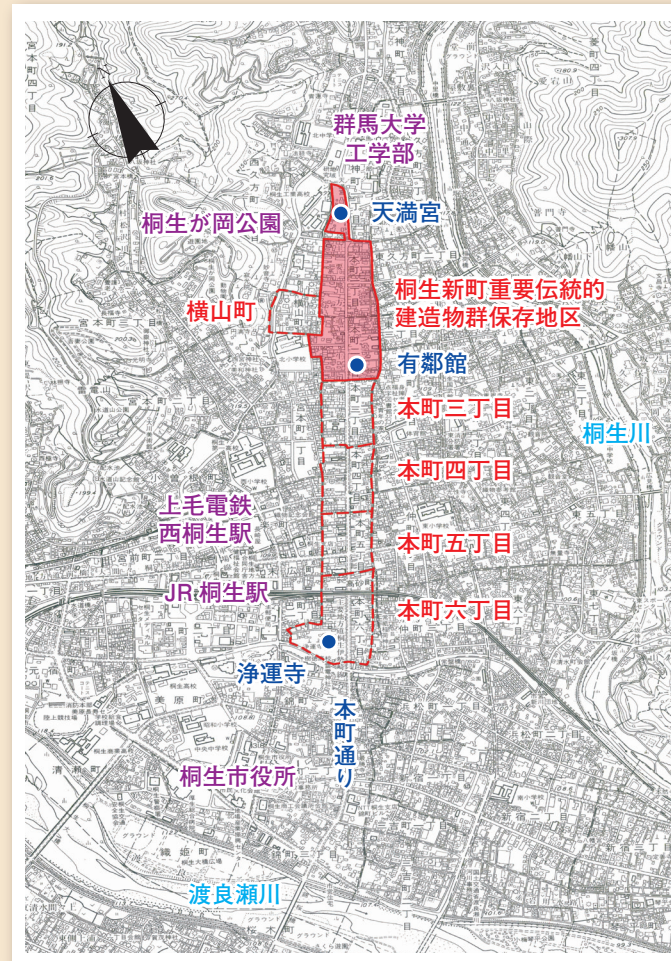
群馬大学
工学部

天満宮

桐生が岡公園

桐生新町重要伝統的
建造物群保存地区

横山町

有鄰館

本町三丁目

桐生川

本町四丁目

上毛電鉄
西桐生駅

本町五丁目

JR桐生駅

本町六丁目

浄運寺

本町通り

桐生市役所

渡良瀬川